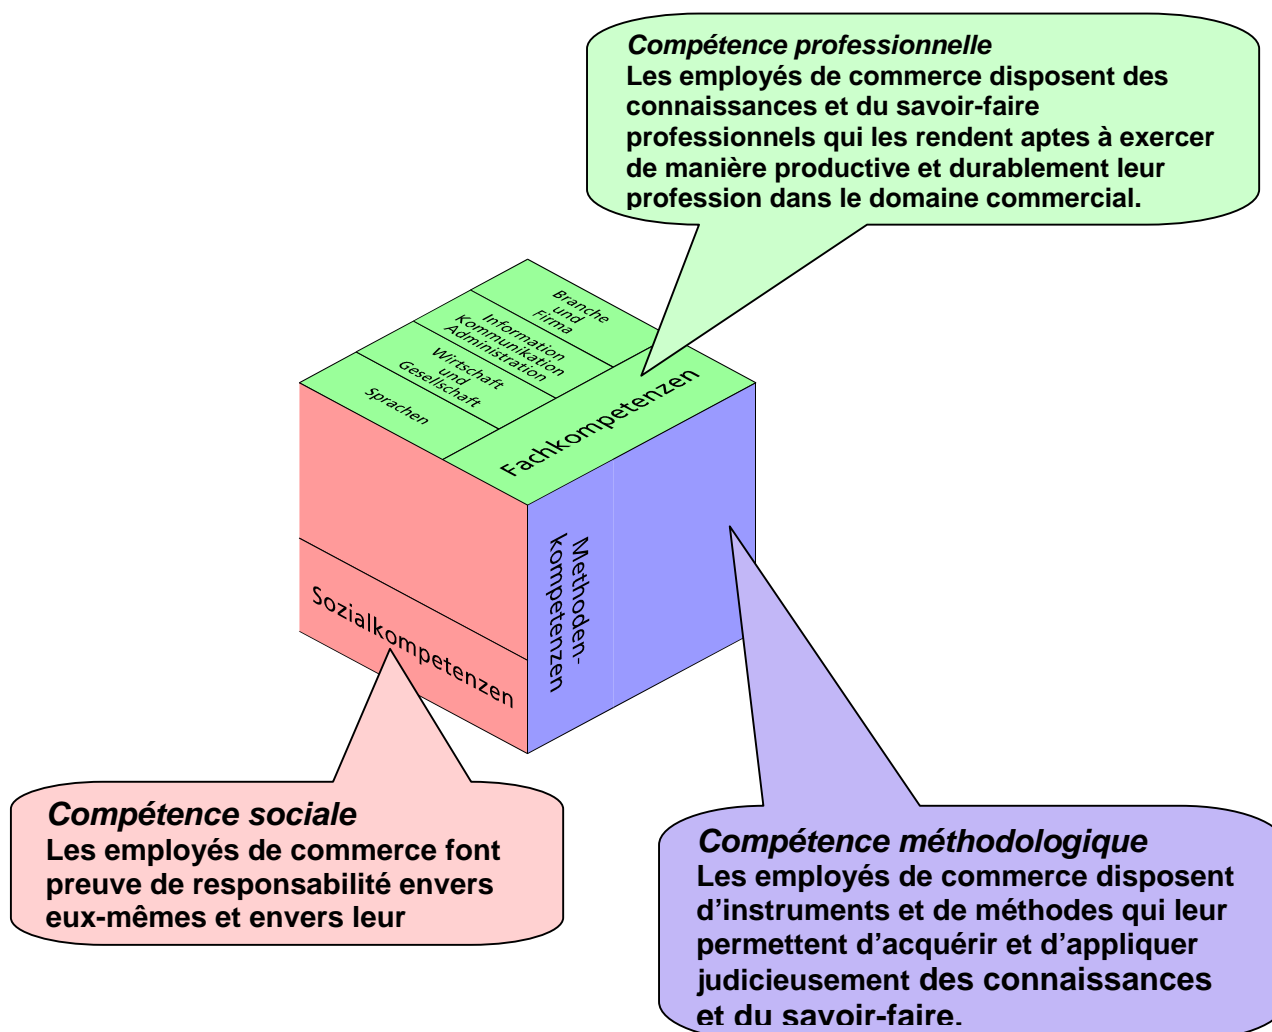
*Compétence professionnelle*
**Les employés de commerce disposent des connaissances et du savoir-faire professionnels qui les rendent aptes à exercer de manière productive et durablement leur profession dans le domaine commercial.**

Branche und Firma

Information Kommunikation Administration

Wirtschaft und Gesellschaft

Sprachen

Fachkompetenzen

Methoden-kompetenzen

Sozialkompetenzen

*Compétence sociale*
**Les employés de commerce font preuve de responsabilité envers eux-mêmes et envers leur**

*Compétence méthodologique*
**Les employés de commerce disposent d'instruments et de méthodes qui leur permettent d'acquérir et d'appliquer judicieusement des connaissances et du savoir-faire.**